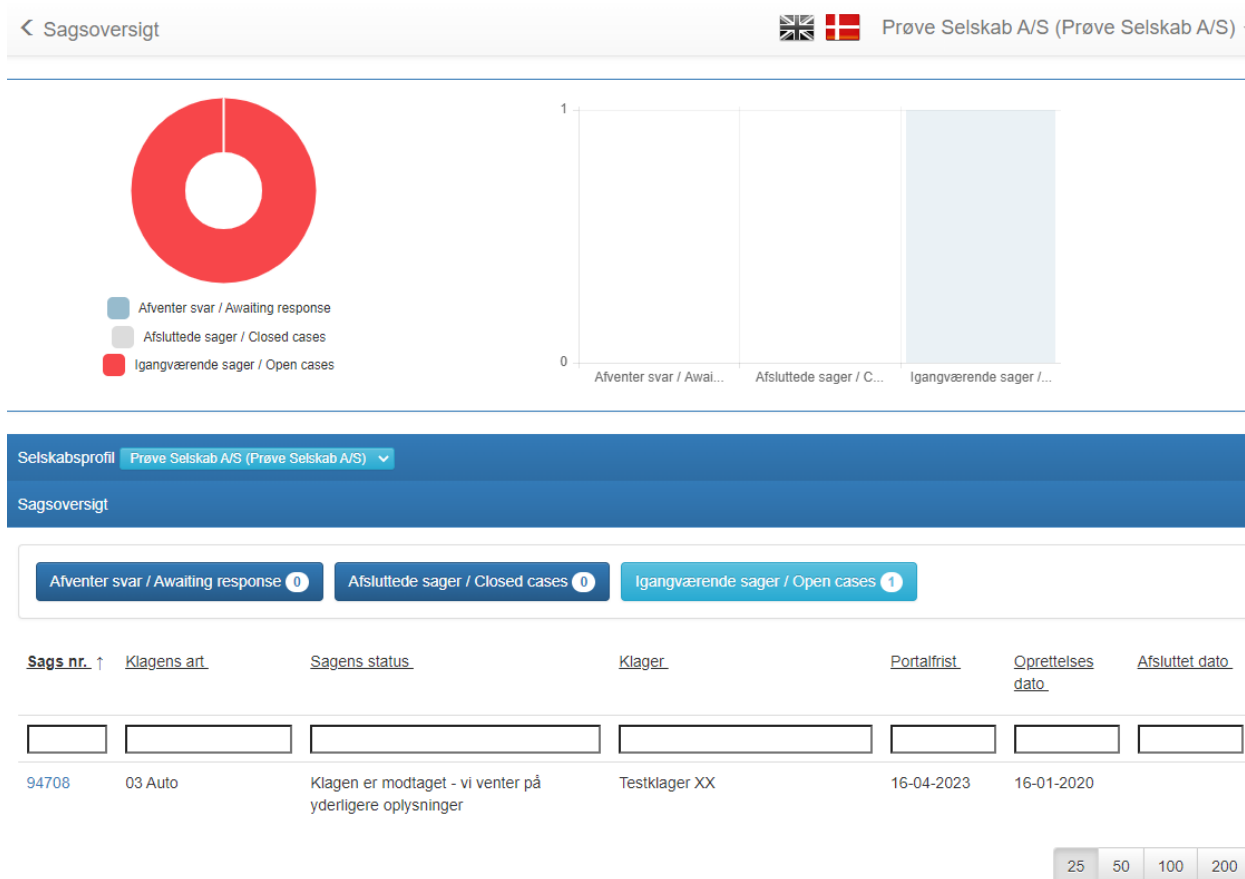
< Sagsoversigt

Prøve Selskab A/S (Prøve Selskab A/S)

Afventer svar / Awaiting response
Afsluttede sager / Closed cases
Igangværende sager / Open cases

1
0
Afventer svar / Awai...
Afsluttede sager / C...
Igangværende sager /...

Selskabsprofil Prøve Selskab A/S (Prøve Selskab A/S)

Sagsoversigt

Afventer svar / Awaiting response 0
Afsluttede sager / Closed cases 0
Igangværende sager / Open cases 1

| Sags nr. ↑ | Klagens art | Sagens status | Klager | Portalfrist | Oprettelses dato | Afsluttet dato |
|---|---|---|---|---|---|---|
| | | | | | | |
| 94708 | 03 Auto | Klagen er modtaget - vi venter på yderligere oplysninger | Testklager XX | 16-04-2023 | 16-01-2020 | |

25 50 100 200